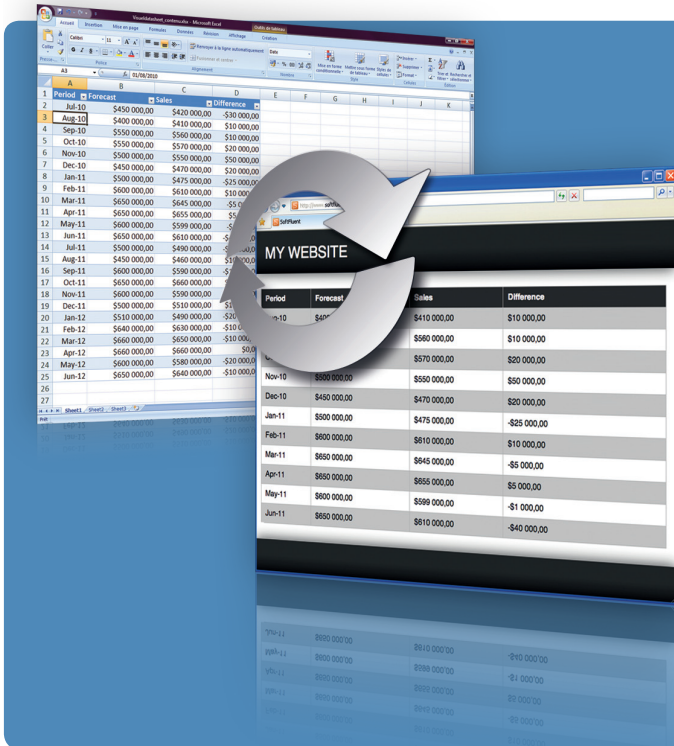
Visualdatasheet_contenu.xlsx - Microsoft Excel

Outils de tableau

Accueil Insertion Mise en page Formules Données Révision Affichage Création

Coller

Calibri 11

Renvoyer à la ligne automatiquement

Fusionner et centrer

Date

Mise en forme conditionnelle

Mettre sous forme de tableau

Styles de cellules

Insérer

Supprimer

Format

Trier et filtrer

Rechercher et sélectionner

Presse-papiers Police Alignement Nombre Style Cellules Édition

A3 $f_x$ 01/08/2010

| | A | B | C | D | E | F | G | H | I | J | K |
|---|---|---|---|---|---|---|---|---|---|---|---|
| 1 | Period | Forecast | Sales | Difference | | | | | | | |
| 2 | Jul-10 | $450 000,00 | $420 000,00 | -$30 000,00 | | | | | | | |
| 3 | Aug-10 | $400 000,00 | $410 000,00 | $10 000,00 | | | | | | | |
| 4 | Sep-10 | $550 000,00 | $560 000,00 | $10 000,00 | | | | | | | |
| 5 | Oct-10 | $550 000,00 | $570 000,00 | $20 000,00 | | | | | | | |
| 6 | Nov-10 | $500 000,00 | $550 000,00 | $50 000,00 | | | | | | | |
| 7 | Dec-10 | $450 000,00 | $470 000,00 | $20 000,00 | | | | | | | |
| 8 | Jan-11 | $500 000,00 | $475 000,00 | -$25 000,00 | | | | | | | |
| 9 | Feb-11 | $600 000,00 | $610 000,00 | $10 000 | | | | | | | |
| 10 | Mar-11 | $650 000,00 | $645 000,00 | -$5 0 | | | | | | | |
| 11 | Apr-11 | $650 000,00 | $655 000,00 | $5 | | | | | | | |
| 12 | May-11 | $600 000,00 | $599 000,00 | -$ | | | | | | | |
| 13 | Jun-11 | $650 000,00 | $610 000,00 | -$ | | | | | | | |
| 14 | Jul-11 | $500 000,00 | $490 000,00 | -$ | | | | | | | |
| 15 | Aug-11 | $450 000,00 | $460 000,00 | $1 | | | | | | | |
| 16 | Sep-11 | $600 000,00 | $590 000,00 | -$1 | | | | | | | |
| 17 | Oct-11 | $650 000,00 | $660 000,00 | | | | | | | | |
| 18 | Nov-11 | $600 000,00 | $590 000,00 | | | | | | | | |
| 19 | Dec-11 | $500 000,00 | $510 000,00 | $1 | | | | | | | |
| 20 | Jan-12 | $510 000,00 | $490 000,00 | -$20 | | | | | | | |
| 21 | Feb-12 | $640 000,00 | $630 000,00 | -$10 0 | | | | | | | |
| 22 | Mar-12 | $660 000,00 | $650 000,00 | -$10 000 | | | | | | | |
| 23 | Apr-12 | $660 000,00 | $660 000,00 | $0,00 | | | | | | | |
| 24 | May-12 | $600 000,00 | $580 000,00 | -$20 000,00 | | | | | | | |
| 25 | Jun-12 | $650 000,00 | $640 000,00 | -$10 000,00 | | | | | | | |
| 26 | | | | | | | | | | | |
| 27 | | | | | | | | | | | |

Sheet1 Sheet2 Sheet3

Prêt

http://www.softw

SoftPlant

MY WEBSITE

| Period | Forecast | Sales | Difference |
|---|---|---|---|
| -10 | $40 | $410 000,00 | $10 000,00 |
| | | $560 000,00 | $10 000,00 |
| | | $570 000,00 | $20 000,00 |
| Nov-10 | $500 000,00 | $550 000,00 | $50 000,00 |
| Dec-10 | $450 000,00 | $470 000,00 | $20 000,00 |
| Jan-11 | $500 000,00 | $475 000,00 | -$25 000,00 |
| Feb-11 | $600 000,00 | $610 000,00 | $10 000,00 |
| Mar-11 | $650 000,00 | $645 000,00 | -$5 000,00 |
| Apr-11 | $650 000,00 | $655 000,00 | $5 000,00 |
| May-11 | $600 000,00 | $599 000,00 | -$1 000,00 |
| Jun-11 | $650 000,00 | $610 000,00 | -$40 000,00 |